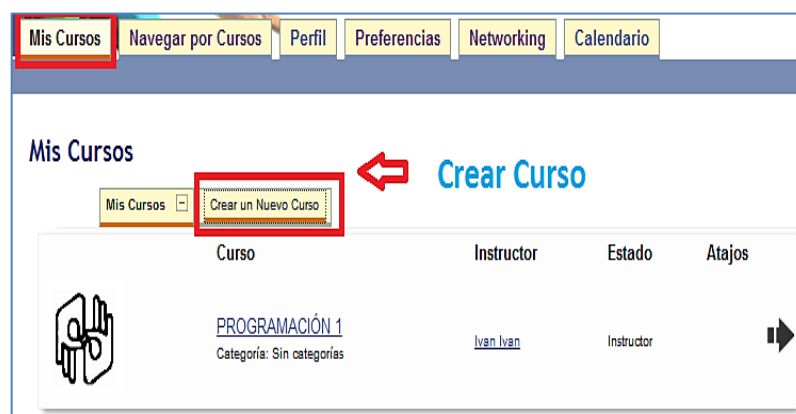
Mis Cursos | Navegar por Cursos | Perfil | Preferencias | Networking | Calendario

Mis Cursos

Crear Curso

Mis Cursos | Crear un Nuevo Curso

| | Curso | Instructor | Estado | Atajos |
|---|---|---|---|---|
| | PROGRAMACIÓN 1 Categoría: Sin categorías | Ivan Ivan | Instructor | |